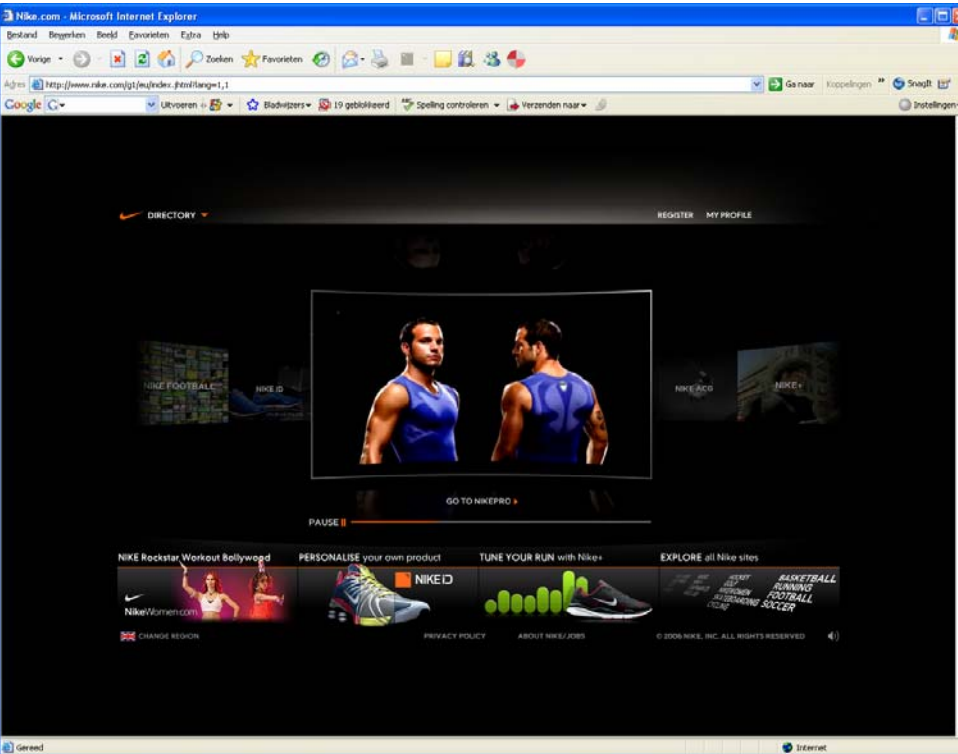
Nike.com - Microsoft Internet Explorer

Bestand Bewerken Beeld Favorieten Extra Help

Vorige Zoeken Favorieten

Adres http://www.nike.com/gt/eu/index.jhtml?lang=1,1 Ga naar Koppelingen SnagIt

Google G- Uitvoeren Bladwijzers 19 geblokkeerd Spelling controleren Verzenden naar Instellingen

DIRECTORY

REGISTER MY PROFILE

NIKE FOOTBALL NIKE ID NIKE ACG NIKE+

GO TO NIKEPRO

PAUSE

NIKE Rockstar Workout Bollywood

NikeWomen.com

PERSONALISE your own product

NIKE iD

TUNE YOUR RUN with Nike+

EXPLORE all Nike sites

BASKETBALL RUNNING FOOTBALL SOCCER HOCKEY GOLF SKATEBOARDING CYCLING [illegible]

CHANGE REGION

PRIVACY POLICY ABOUT NIKE/JOBS © 2006 NIKE, INC. ALL RIGHTS RESERVED

Gereed Internet